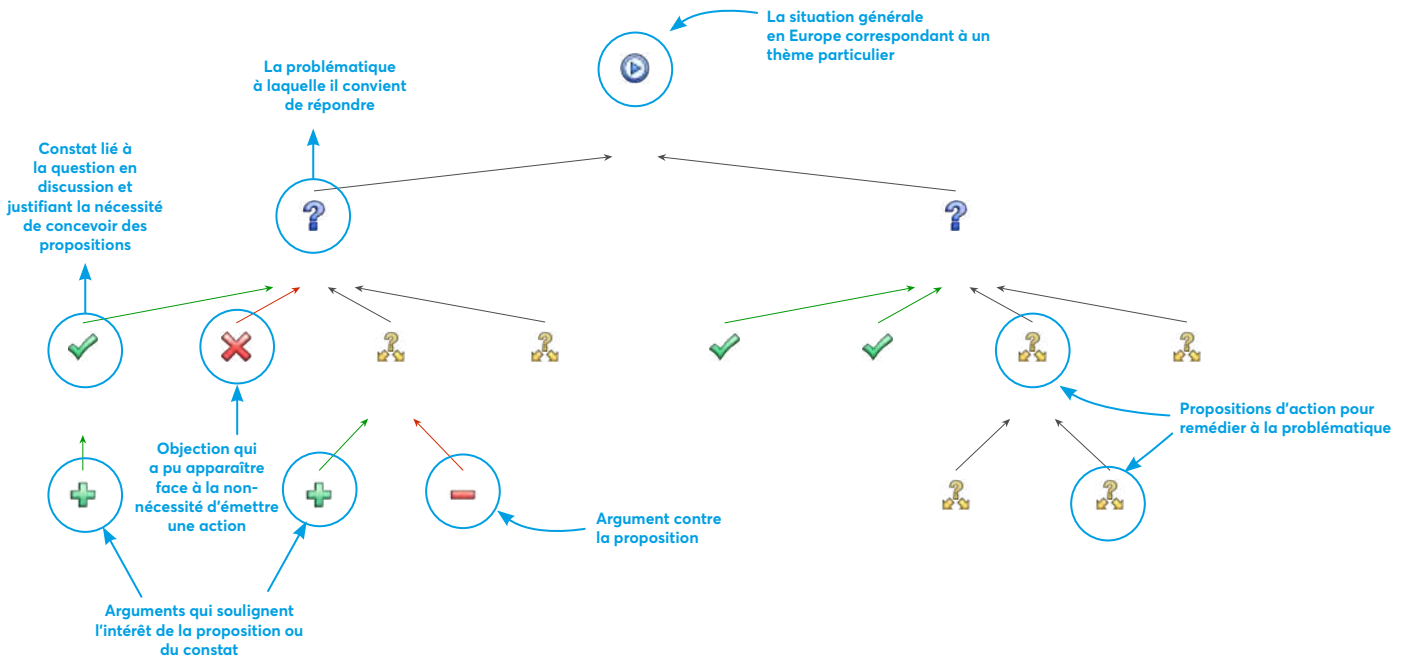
La situation générale en Europe correspondant à un thème particulier

La problématique à laquelle il convient de répondre

Constat lié à la question en discussion et justifiant la nécessité de concevoir des propositions

Objection qui a pu apparaître face à la non-nécessité d'émettre une action

Argument contre la proposition

Propositions d'action pour remédier à la problématique

Arguments qui soulignent l'intérêt de la proposition ou du constat